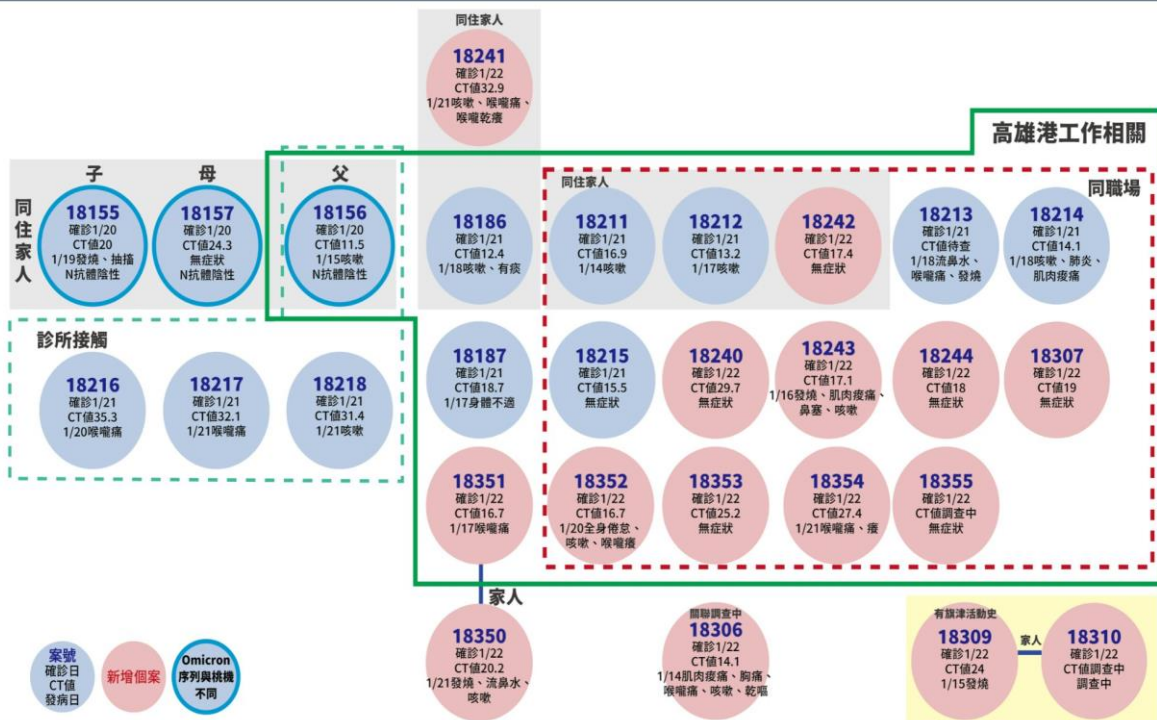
同住家人
18241
確診1/22
CT值32.9
1/21咳嗽、喉嚨痛、喉嚨乾癢

高雄港工作相關

子
18155
確診1/20
CT值20
1/19發燒、抽搐
N抗體陰性

母
18157
確診1/20
CT值24.3
無症狀
N抗體陰性

同住家人

父
18156
確診1/20
CT值11.5
1/15咳嗽
N抗體陰性

18186
確診1/21
CT值12.4
1/18咳嗽、有痰

同住家人
18211
確診1/21
CT值16.9
1/14咳嗽

18212
確診1/21
CT值13.2
1/17咳嗽

18242
確診1/22
CT值17.4
無症狀

同職場
18213
確診1/21
CT值待查
1/18流鼻水、喉嚨痛、發燒

18214
確診1/21
CT值14.1
1/18咳嗽、肺炎、肌肉痠痛

診所接觸
18216
確診1/21
CT值35.3
1/20喉嚨痛

18217
確診1/21
CT值32.1
1/21喉嚨痛

18218
確診1/21
CT值31.4
1/21咳嗽

18187
確診1/21
CT值18.7
1/17身體不適

18215
確診1/21
CT值15.5
無症狀

18240
確診1/22
CT值29.7
無症狀

18243
確診1/22
CT值17.1
1/16發燒、肌肉痠痛、鼻塞、咳嗽

18244
確診1/22
CT值18
無症狀

18307
確診1/22
CT值19
無症狀

18351
確診1/22
CT值16.7
1/17喉嚨痛

18352
確診1/22
CT值16.7
1/20全身倦怠、咳嗽、喉嚨痛

18353
確診1/22
CT值25.2
無症狀

18354
確診1/22
CT值27.4
1/21喉嚨痛、痠

18355
確診1/22
CT值調查中
無症狀

家人
18350
確診1/22
CT值20.2
1/21發燒、流鼻水、咳嗽

關聯調查中
18306
確診1/22
CT值14.1
1/14肌肉痠痛、胸痛、喉嚨痛、咳嗽、乾嘔

有旗津活動史
18309
確診1/22
CT值24
1/15發燒

家人

18310
確診1/22
CT值調查中
調查中

案號
確診日
CT值
發病日

新增個案

Omicron
序列與桃機不同